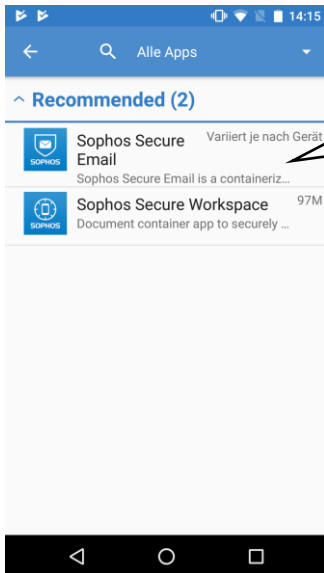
14:15

Alle Apps

^ Recommended (2)

SOPHOS
Sophos Secure Email
Variiert je nach Gerät
Sophos Secure Email is a containeriz...

SOPHOS
Sophos Secure Workspace
97M
Document container app to securely ...